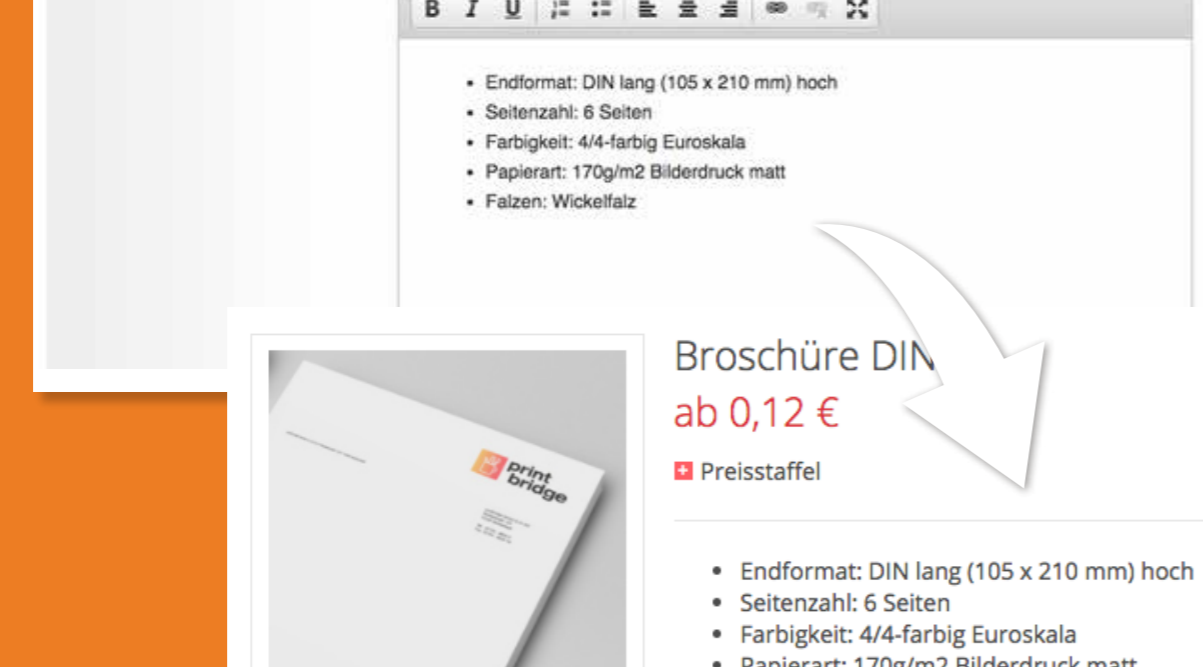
B I U

- Endformat: DIN lang (105 x 210 mm) hoch
- Seitenzahl: 6 Seiten
- Farbigkeit: 4/4-farbig Euroskala
- Papierart: 170g/m2 Bilderdruck matt
- Falzen: Wickelfalz

print bridge

Broschüre DIN

ab 0,12 €

Preisstaffel

- Endformat: DIN lang (105 x 210 mm) hoch
- Seitenzahl: 6 Seiten
- Farbigkeit: 4/4-farbig Euroskala
- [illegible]